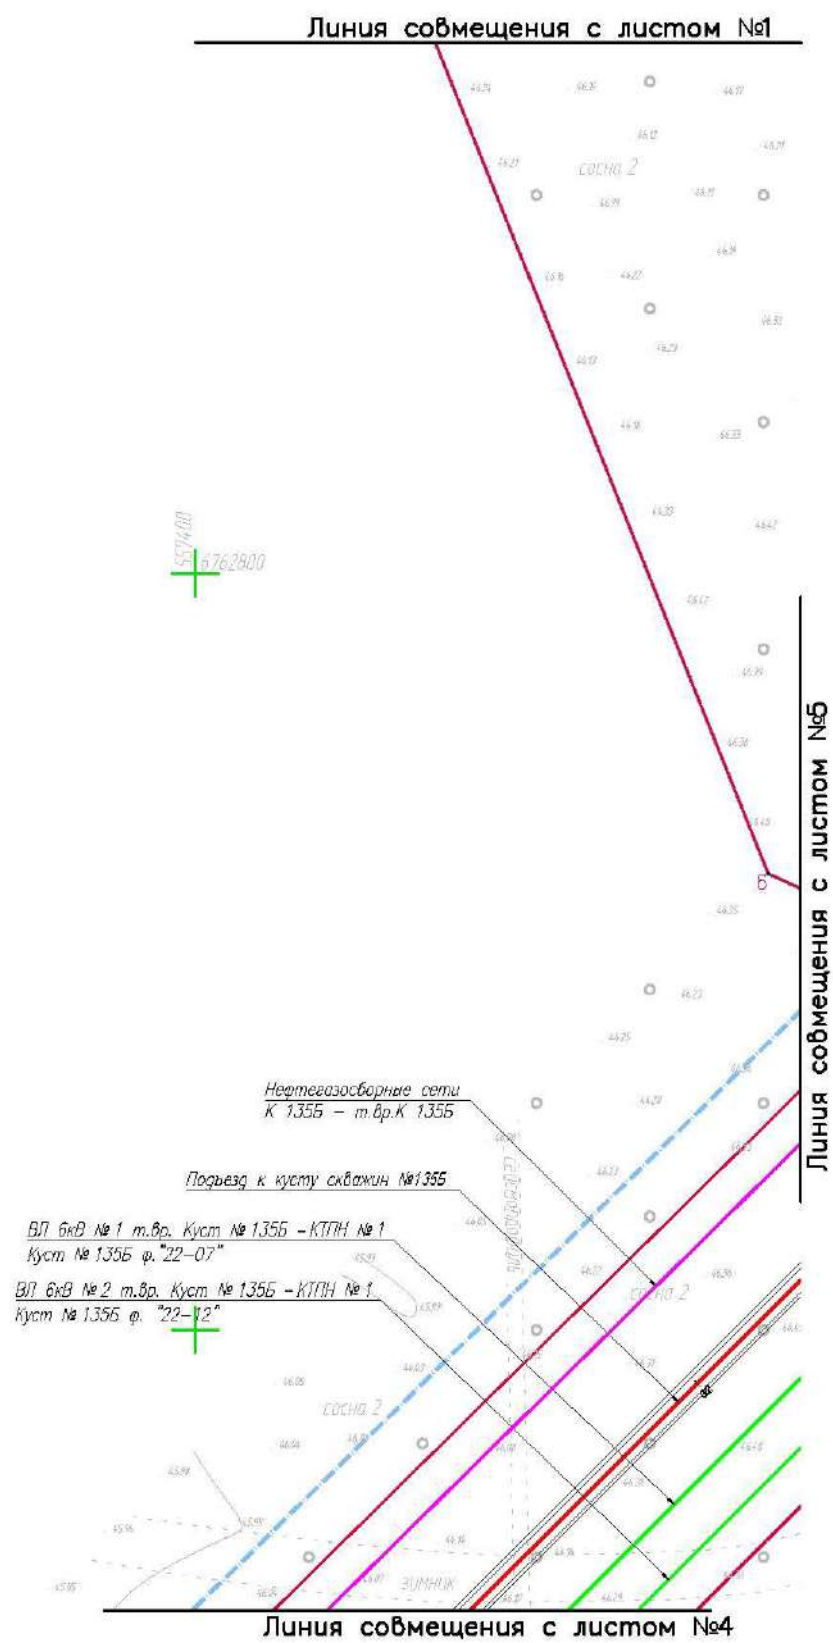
Линия совмещения с листом №1

сосна 2

5574400
6762800

Линия совмещения с листом №5

Нефтегазосборные сети
К 135Б – т.вр.К 135Б

Подъезд к кусту скважин №135Б

ВЛ 6кВ № 1 т.вр. Куст № 135Б – КТПН № 1
Куст № 135Б ф. "22-07"

ВЛ 6кВ № 2 т.вр. Куст № 135Б – КТПН № 1
Куст № 135Б ф. "22-12"

сосна 2

сосна 2

зимник

Линия совмещения с листом №4